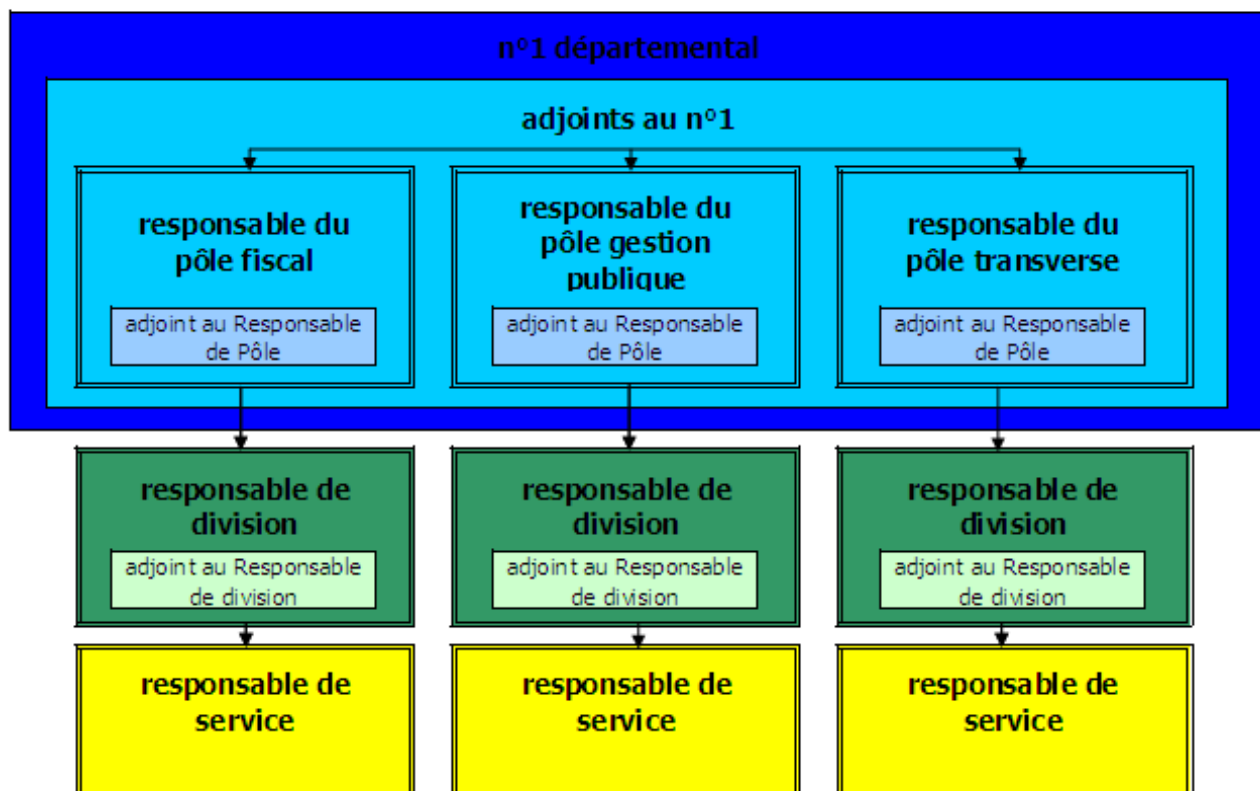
n°1 départemental

adjoints au n°1

responsable du pôle fiscal

adjoint au Responsable de Pôle

responsable du pôle gestion publique

adjoint au Responsable de Pôle

responsable du pôle transverse

adjoint au Responsable de Pôle

responsable de division

adjoint au Responsable de division

responsable de division

adjoint au Responsable de division

responsable de division

adjoint au Responsable de division

responsable de service

responsable de service

responsable de service